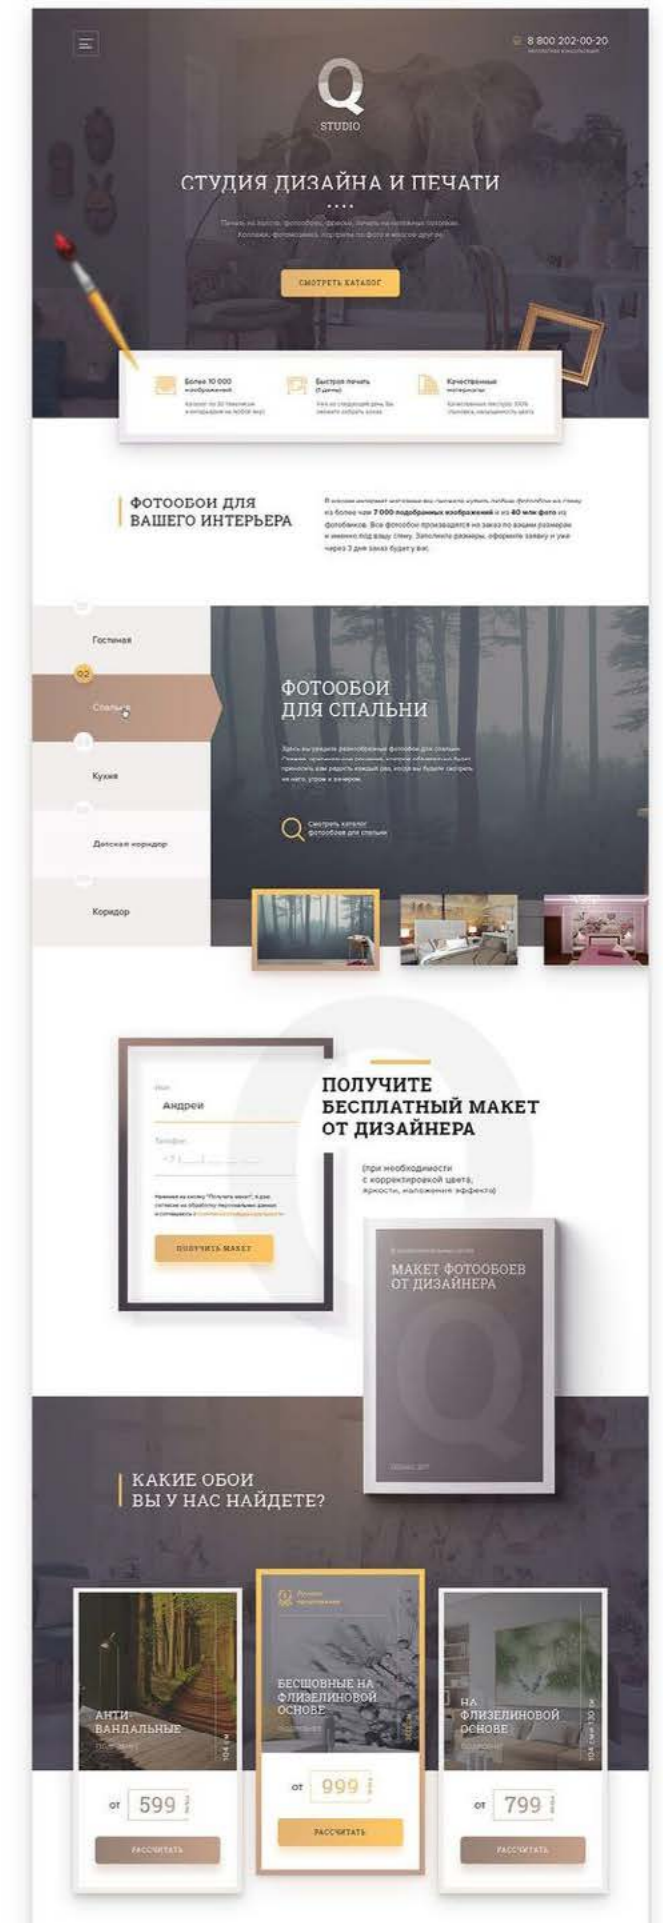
8 800 202-00-20

Q
STUDIO

СТУДИЯ ДИЗАЙНА И ПЕЧАТИ

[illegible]

СМОТРЕТЬ КАТАЛОГ

Более 10 000 изображений
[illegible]

Быстрая печать
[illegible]

Качественные материалы
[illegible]

ФОТООБОИ ДЛЯ ВАШЕГО ИНТЕРЬЕРА

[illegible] 7 000 подобранных изображений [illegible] 40 млн фото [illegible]

Гостиная
02
Спальня
Кухня
Детская коридор
Коридор

ФОТООБОИ ДЛЯ СПАЛЬНИ

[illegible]

Смотреть каталог фотообоев для спальни

Имя
Андрей
Телефон
+7 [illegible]

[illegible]

ПОЛУЧИТЬ МАКЕТ

ПОЛУЧИТЕ БЕСПЛАТНЫЙ МАКЕТ ОТ ДИЗАЙНЕРА

(при необходимости с корректировкой цвета, яркости, наложения эффекта)

МАКЕТ ФОТООБОЕВ ОТ ДИЗАЙНЕРА

КАКИЕ ОБОИ ВЫ У НАС НАЙДЕТЕ?

АНТИ-ВАНДАЛЬНЫЕ
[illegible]
от 599
РАССЧИТАТЬ

БЕСШОВНЫЕ НА ФЛИЗЕЛИНОВОЙ ОСНОВЕ
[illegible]
от 999
РАССЧИТАТЬ

НА ФЛИЗЕЛИНОВОЙ ОСНОВЕ
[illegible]
от 799
РАССЧИТАТЬ